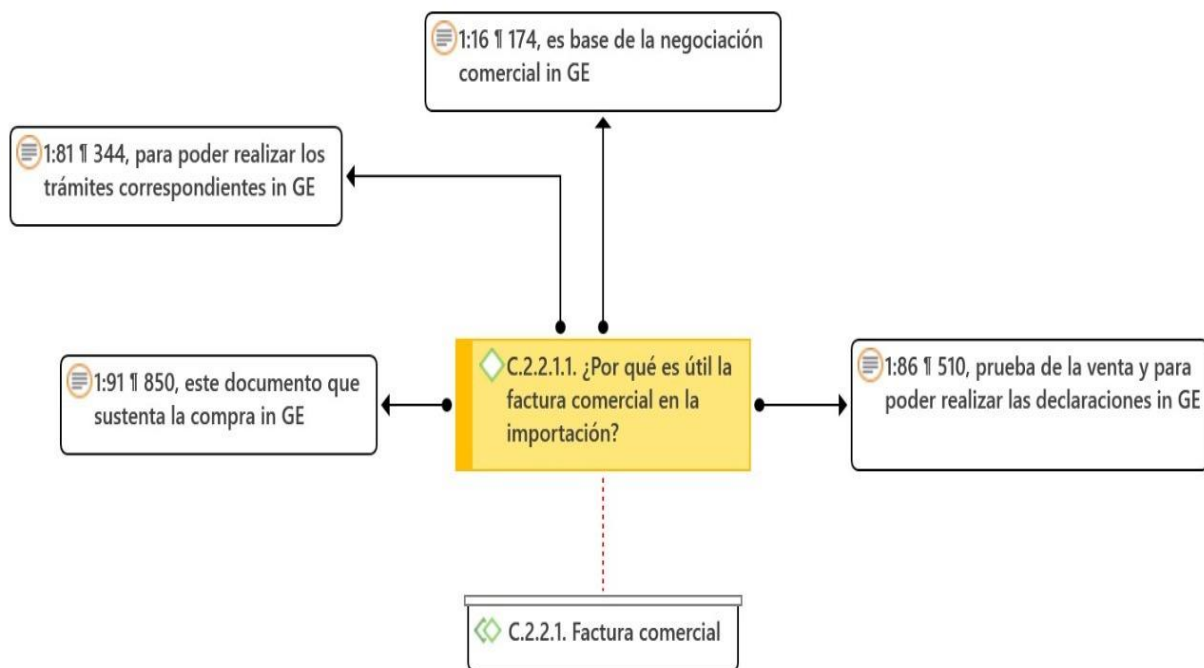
1:16 ¶ 174, es base de la negociación comercial in GE

1:81 ¶ 344, para poder realizar los trámites correspondientes in GE

1:91 ¶ 850, este documento que sustenta la compra in GE

C.2.2.1.1. ¿Por qué es útil la factura comercial en la importación?

1:86 ¶ 510, prueba de la venta y para poder realizar las declaraciones in GE

C.2.2.1. Factura comercial